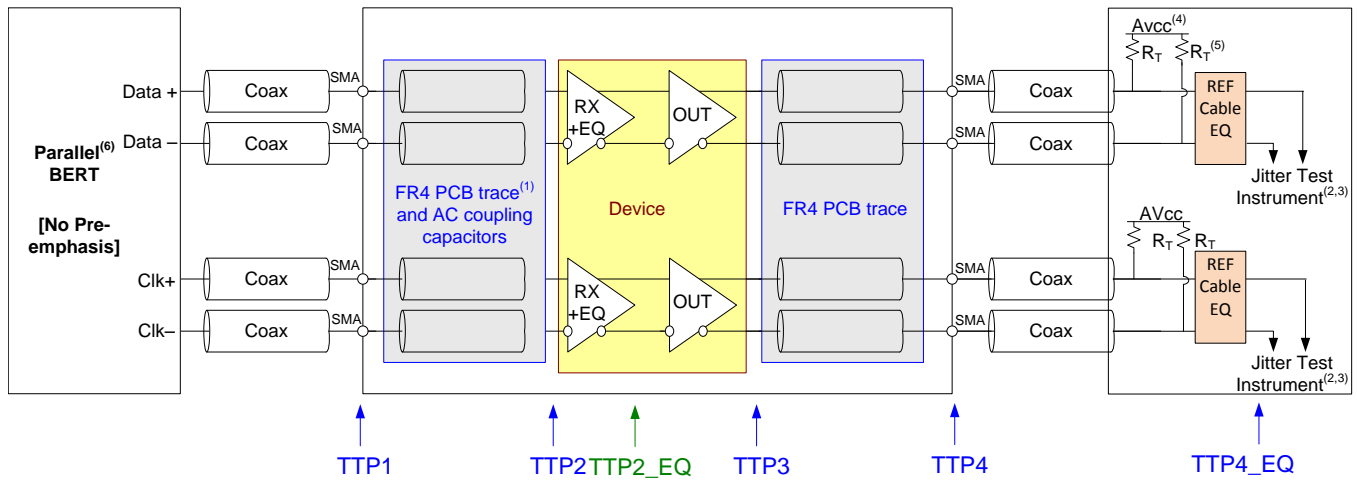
Parallel$^{(6)}$ BERT

[No Pre-emphasis]

Data +

Data –

Clk+

Clk–

Coax

Coax

Coax

Coax

SMA

SMA

SMA

SMA

FR4 PCB trace$^{(1)}$ and AC coupling capacitors

RX +EQ

OUT

RX +EQ

OUT

Device

FR4 PCB trace

SMA

SMA

SMA

SMA

Coax

Coax

Coax

Coax

Avcc$^{(4)}$

$R_T$

$R_T^{(5)}$

REF Cable EQ

Jitter Test Instrument$^{(2,3)}$

AVcc

$R_T$

$R_T$

REF Cable EQ

Jitter Test Instrument$^{(2,3)}$

TTP1

TTP2

TTP2_EQ

TTP3

TTP4

TTP4_EQ